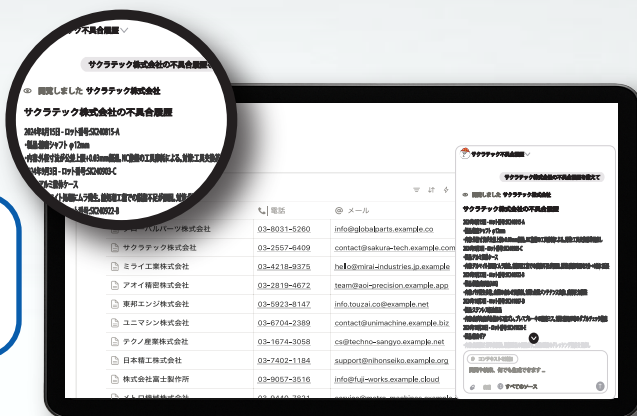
サクラテック不具合履歴

サクラテック株式会社の不具合履歴

閲覧しました サクラテック株式会社

サクラテック株式会社の不具合履歴

2024年8月15日・ロット番号:SK240815-A

・製品:精密シャフト φ12mm

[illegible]

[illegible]

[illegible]

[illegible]

| | 電話 | メール |
|---|---|---|
| グローバルパーツ株式会社 | 03-8031-5260 | info@globalparts.example.co |
| サクラテック株式会社 | 03-2557-6409 | contact@sakura-tech.example.com |
| ミライ工業株式会社 | 03-4218-9375 | hello@mirai-industries.jp.example |
| アオイ精密株式会社 | 03-2819-4672 | team@aoi-precision.example.app |
| 東邦エンジ株式会社 | 03-5923-8147 | info.touzai.co@example.net |
| ユニマシン株式会社 | 03-6704-2389 | contact@unimachine.example.biz |
| テクノ産業株式会社 | 03-1674-3058 | cs@techno-sangyo.example.net |
| 日本精工株式会社 | 03-7402-1184 | support@nihonseiko.example.org |
| 株式会社富士製作所 | 03-9057-3516 | info@fuji-works.example.cloud |
| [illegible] | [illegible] | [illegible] |

サクラテック不具合履歴

サクラテック株式会社の不具合履歴を教えて

閲覧しました サクラテック株式会社

サクラテック株式会社の不具合履歴

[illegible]

コンテキスト追加

質問や指示、何でも自由にできます。

すべてのソース